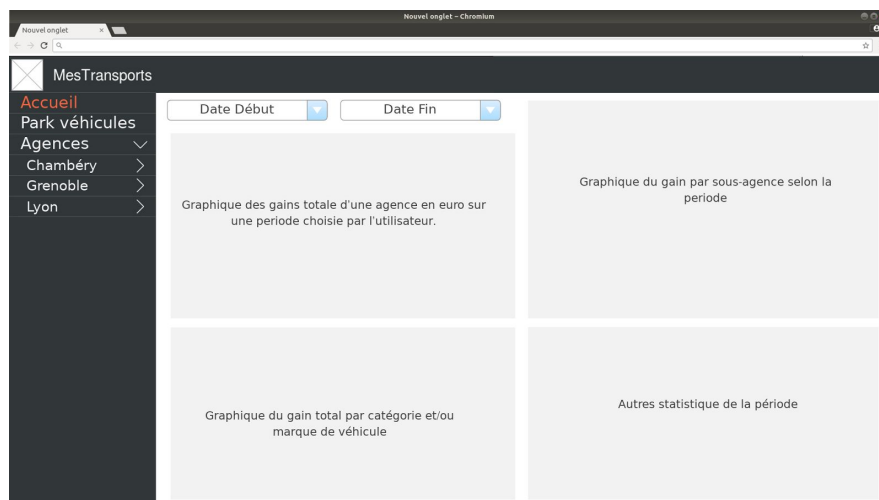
Nouvel onglet - Chromium

Nouvel onglet ×

MesTransports

Accueil
Park véhicules
Agences
Chambéry
Grenoble
Lyon

Date Début
Date Fin

Graphique des gains totale d'une agence en euro sur une periode choisie par l'utilisateur.

Graphique du gain par sous-agence selon la periode

Graphique du gain total par catégorie et/ou marque de véhicule

Autres statistique de la période